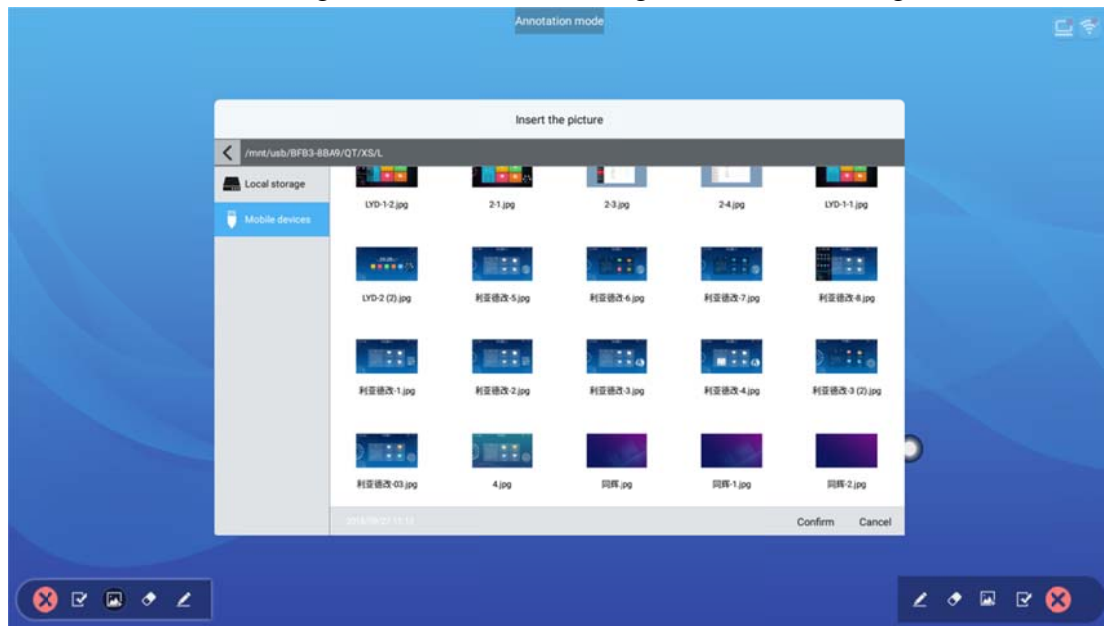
Annotation mode

Insert the picture

/mnt/usb/BFB3-8BA9/QT/XS/L

Local storage

Mobile devices

LYD-1-2.jpg

2-1.jpg

2-3.jpg

2-4.jpg

LYD-1-1.jpg

LYD-2 (2).jpg

利亚德改-5.jpg

利亚德改-6.jpg

利亚德改-7.jpg

利亚德改-8.jpg

利亚德改-1.jpg

利亚德改-2.jpg

利亚德改-3.jpg

利亚德改-4.jpg

利亚德改-3 (2).jpg

利亚德改-03.jpg

4.jpg

同辉.jpg

同辉-1.jpg

同辉-2.jpg

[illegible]

Confirm

Cancel